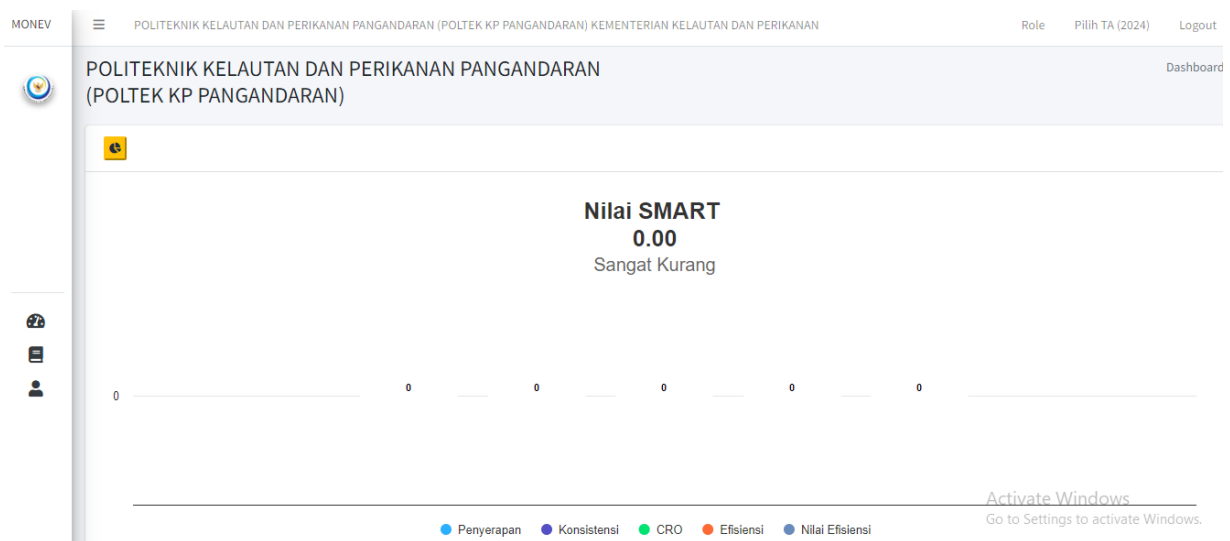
MONEV ≡ POLITEKNIK KELAUTAN DAN PERIKANAN PANGANDARAN (POLTEK KP PANGANDARAN) KEMENTERIAN KELAUTAN DAN PERIKANAN Role Pilih TA (2024) Logout

POLITEKNIK KELAUTAN DAN PERIKANAN PANGANDARAN (POLTEK KP PANGANDARAN)

Dashboard

Nilai SMART
0.00
Sangat Kurang

0

0 0 0 0 0

Penyerapan Konsistensi CRO Efisiensi Nilai Efisiensi

Activate Windows
Go to Settings to activate Windows.